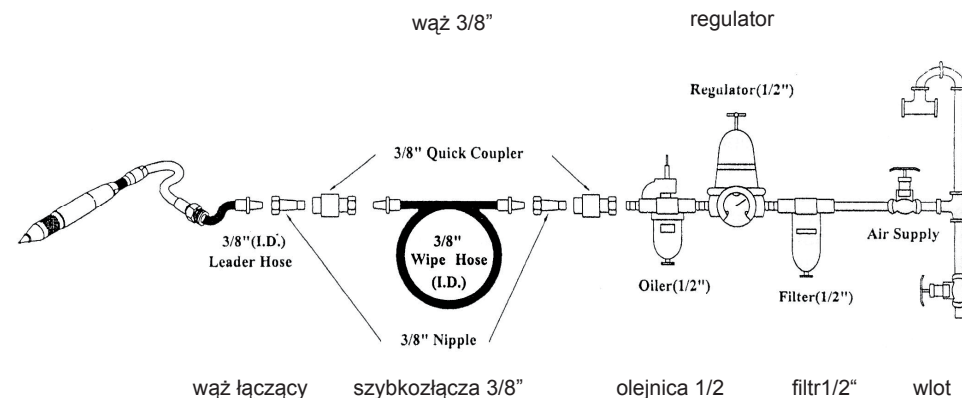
wąż 3/8”

regulator

Regulator(1/2")

3/8" Quick Coupler

3/8"(I.D.)
Leader Hose

3/8"
Wipe Hose
(I.D.)

Oiler(1/2")

Filter(1/2")

Air Supply

3/8" Nipple

wąż łączący

szybkozłącza 3/8”

olejnica 1/2

filtr1/2“

wlot